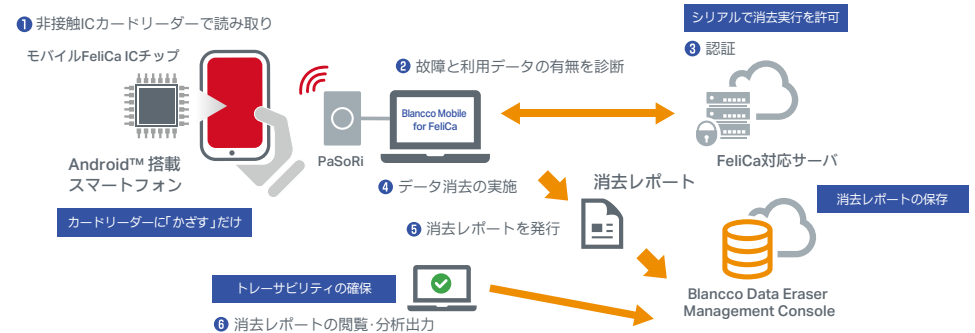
❶ 非接触ICカードリーダーで読み取り

モバイルFeliCa ICチップ

Android™ 搭載
スマートフォン

カードリーダーに「かざす」だけ

PaSoRi

❷ 故障と利用データの有無を診断

Blancco Mobile for FeliCa

シリアルで消去実行を許可

❸ 認証

FeliCa対応サーバ

❹ データ消去の実施

消去レポート

❺ 消去レポートを発行

消去レポートの保存

Blancco Data Eraser Management Console

トレーサビリティの確保

❻ 消去レポートの閲覧·分析出力